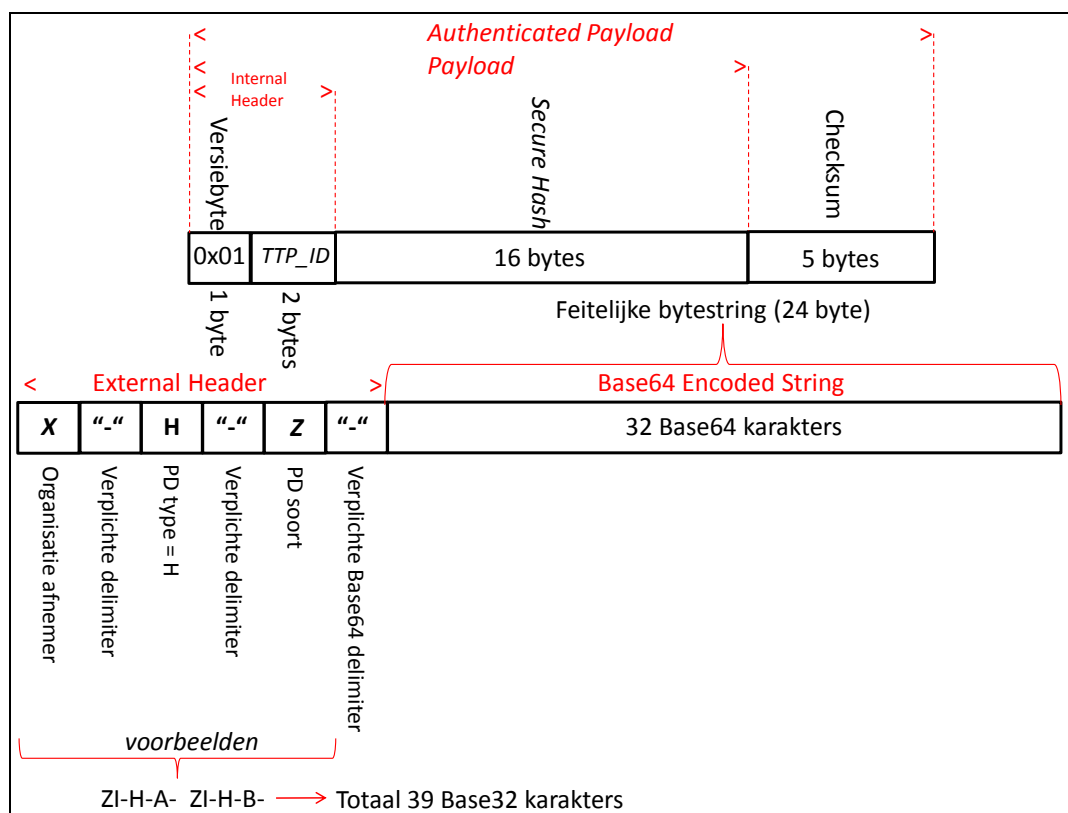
< Authenticated Payload >

< Payload >

< Internal Header >

Versiebyte

Secure Hash

Checksum

| 0x01 | TTP_ID | 16 bytes | 5 bytes |
|---|---|---|---|

1 byte

2 bytes

Feitelijke bytestring (24 byte)

< External Header >

Base64 Encoded String

| X | "-" | H | "-" | Z | "-" | 32 Base64 karakters |
|---|---|---|---|---|---|---|

Organisatie afnemer

Verplichte delimiter

PD type = H

Verplichte delimiter

PD soort

Verplichte Base64 delimiter

voorbeelden

ZI-H-A- ZI-H-B- Totaal 39 Base32 karakters